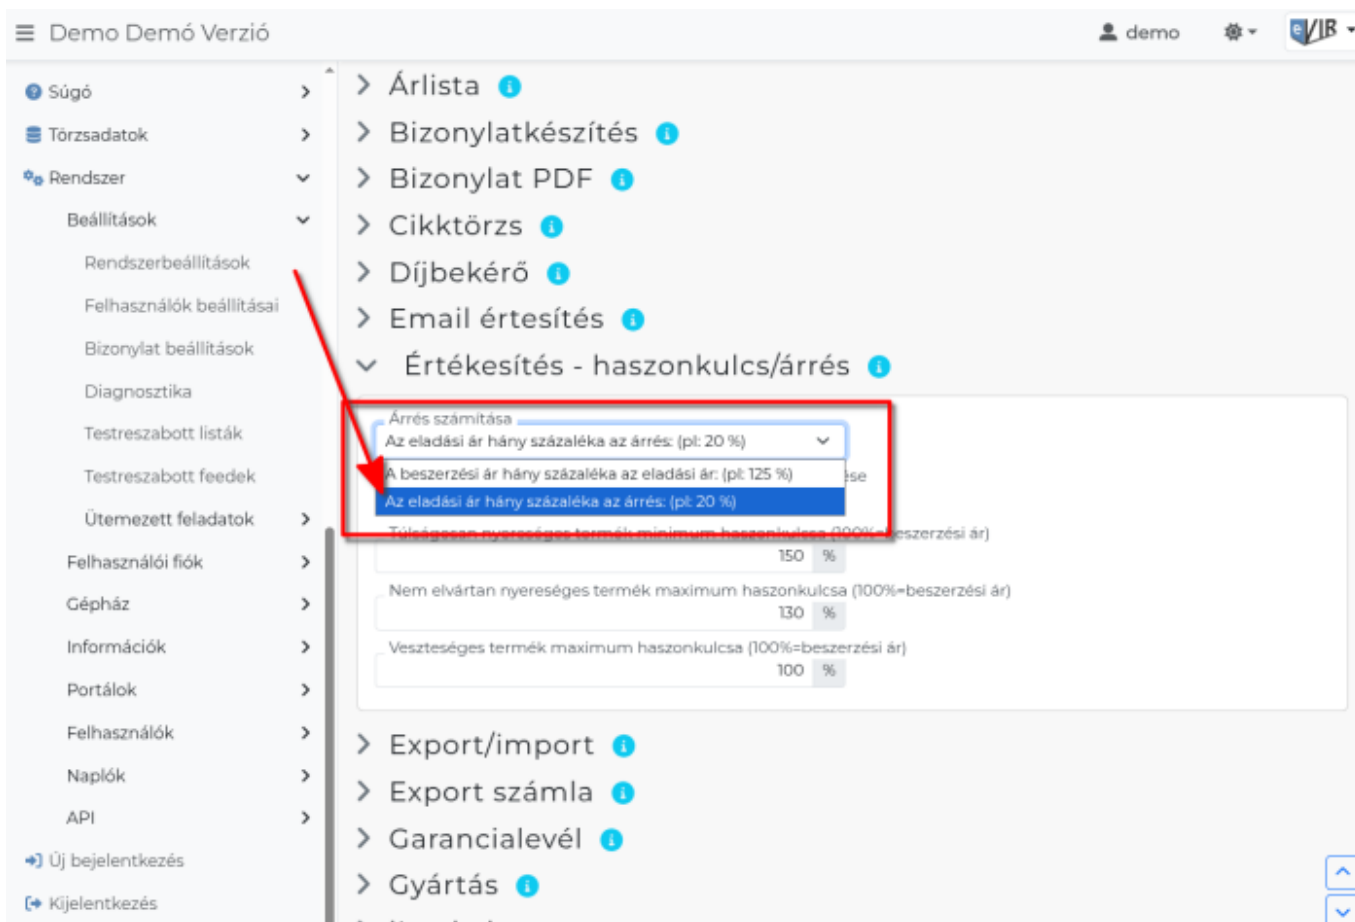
Demo Demó Verzió

demo

eVIR

Súgó
Törzsadatok
Rendszer
Beállítások
Rendszerbeállítások
Felhasználók beállításai
Bizonylat beállítások
Diagnosztika
Testreszabott listák
Testreszabott feedek
Ütemezett feladatok
Felhasználói fiók
Gépház
Információk
Portálok
Felhasználók
Naplók
API
Új bejelentkezés
Kijelentkezés

Árlista
Bizonylatkészítés
Bizonylat PDF
Cikktörzs
Díjbekérő
Email értesítés
Értékesítés - haszonkulcs/árrés

Árrés számítása
Az eladási ár hány százaléka az árrés: (pl: 20 %)
A beszerzési ár hány százaléka az eladási ár: (pl: 125 %)
Az eladási ár hány százaléka az árrés: (pl: 20 %)
Túlságosan nyereséges termék minimum haszonkulcsa (100%=beszerzési ár)
150 %
Nem elvártan nyereséges termék maximum haszonkulcsa (100%=beszerzési ár)
130 %
Veszteséges termék maximum haszonkulcsa (100%=beszerzési ár)
100 %

Export/import
Export számla
Garancialevél
Gyártás